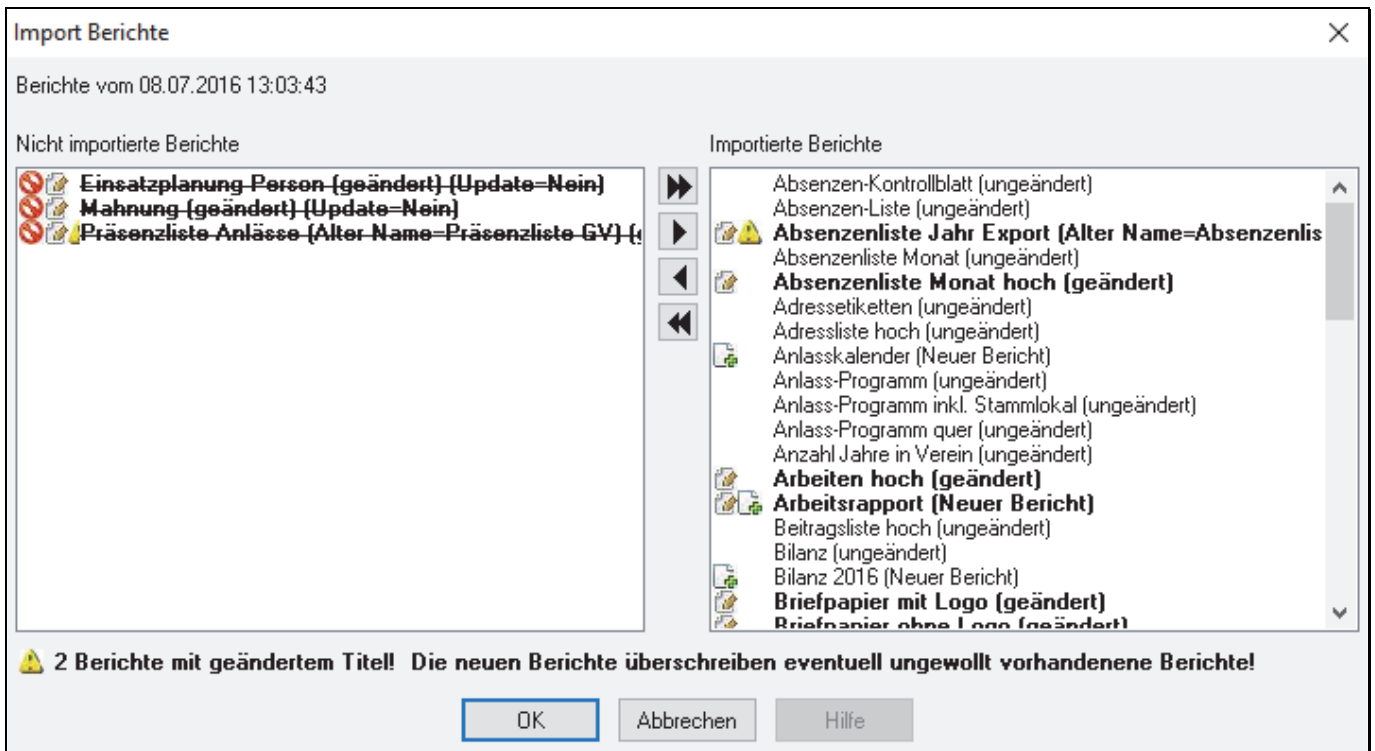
Import Berichte

Berichte vom 08.07.2016 13:03:43

Nicht importierte Berichte

~~Einsatzplanung Person (geändert) (Update=Nein)~~
~~Mahnung (geändert) (Update=Nein)~~
~~Präsenzliste Anlässe (Alter Name=Präsenzliste GV) (~~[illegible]

Importierte Berichte

Absenzen-Kontrollblatt (ungeändert)
Absenzen-Liste (ungeändert)
**Absenzenliste Jahr Export (Alter Name=Absenzenlis**
Absenzenliste Monat (ungeändert)
**Absenzenliste Monat hoch (geändert)**
Adressetiketten (ungeändert)
Adressliste hoch (ungeändert)
Anlasskalender (Neuer Bericht)
Anlass-Programm (ungeändert)
Anlass-Programm inkl. Stammlokal (ungeändert)
Anlass-Programm quer (ungeändert)
Anzahl Jahre in Verein (ungeändert)
**Arbeiten hoch (geändert)**
**Arbeitsrapport (Neuer Bericht)**
Beitragsliste hoch (ungeändert)
Bilanz (ungeändert)
Bilanz 2016 (Neuer Bericht)
**Briefpapier mit Logo (geändert)**
**Briefpapier ohne Logo (geändert)**

**2 Berichte mit geändertem Titel! Die neuen Berichte überschreiben eventuell ungewollt vorhandenene Berichte!**

OK Abbrechen Hilfe